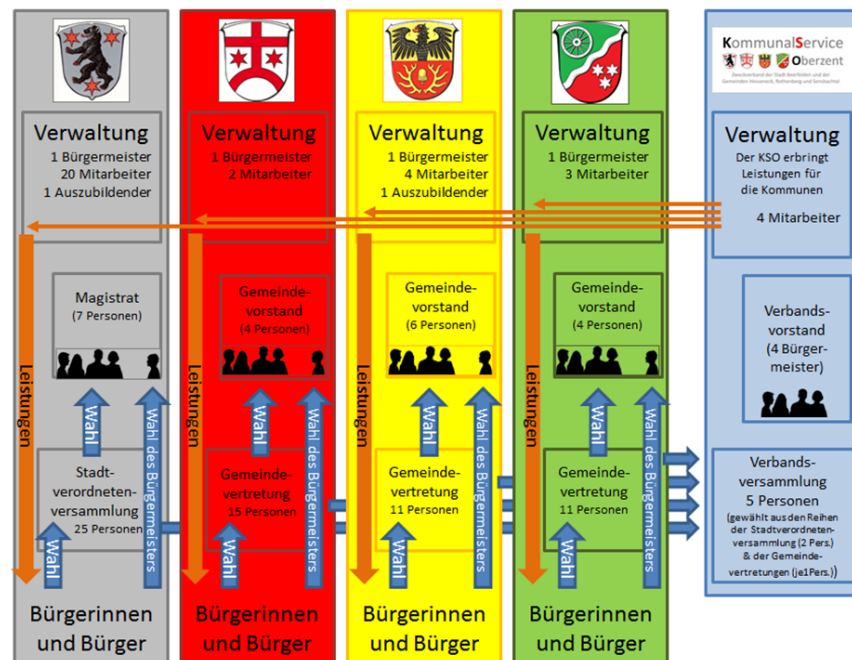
KommunalService Oberzent

Zweckverband der Stadt Beerfelden und der Gemeinden Hesseneck, Rothenberg und Sensbachtal

Verwaltung
1 Bürgermeister
20 Mitarbeiter
1 Auszubildender

Magistrat
(7 Personen)

Leistungen

Wahl

Wahl des Bürgermeisters

Stadtverordnetenversammlung
25 Personen

Wahl

Bürgerinnen und Bürger

Verwaltung
1 Bürgermeister
2 Mitarbeiter

Gemeindevorstand
(4 Personen)

Leistungen

Wahl

Wahl des Bürgermeisters

Gemeindevertretung
15 Personen

Wahl

Bürgerinnen und Bürger

Verwaltung
1 Bürgermeister
4 Mitarbeiter
1 Auszubildender

Gemeindevorstand
(6 Personen)

Leistungen

Wahl

Wahl des Bürgermeisters

Gemeindevertretung
11 Personen

Wahl

Bürgerinnen und Bürger

Verwaltung
1 Bürgermeister
3 Mitarbeiter

Gemeindevorstand
(4 Personen)

Leistungen

Wahl

Wahl des Bürgermeisters

Gemeindevertretung
11 Personen

Wahl

Bürgerinnen und Bürger

Verwaltung
Der KSO erbringt Leistungen für die Kommunen
4 Mitarbeiter

Verbandsvorstand
(4 Bürgermeister)

Verbandsversammlung
5 Personen
(gewählt aus den Reihen der Stadtverordnetenversammlung (2 Pers.) & der Gemeindevertretungen (je1Pers.))